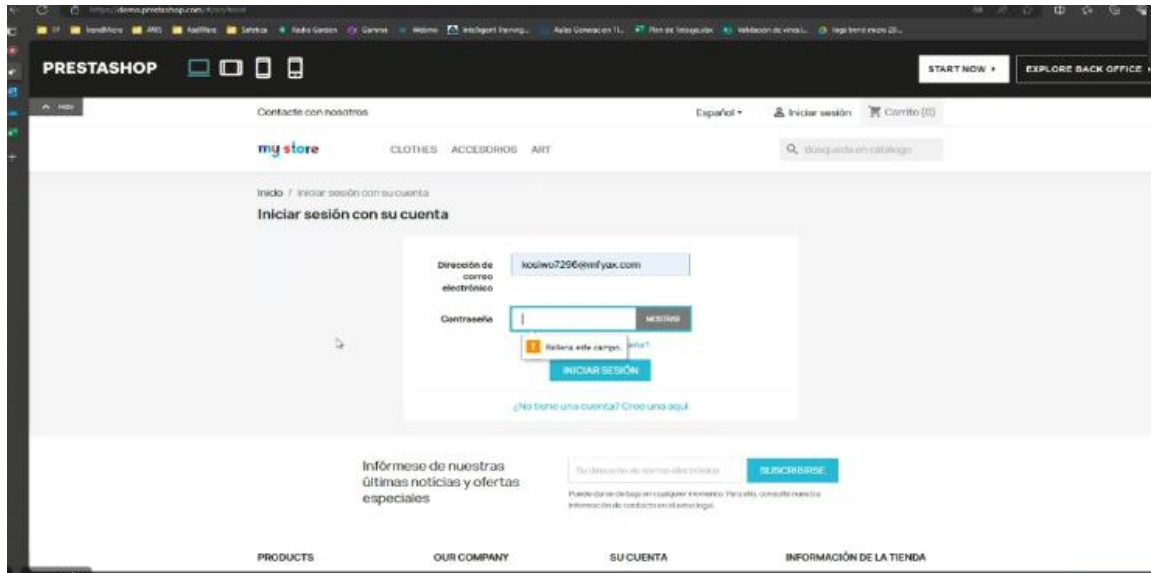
https://demo.prestashop.com/

PRESTASHOP

START NOW ›

EXPLORE BACK OFFICE ›

Contacte con nosotros

Español ▾

Iniciar sesión

Carrito (0)

my store

CLOTHES ACCESORIOS ART

Búsqueda en catálogo

Inicio / Iniciar sesión con su cuenta

Iniciar sesión con su cuenta

Dirección de correo electrónico

kouiwo7296@mfyax.com

Contraseña

MOSTRAR

Rellena este campo.

INICIAR SESIÓN

¿No tiene una cuenta? Cree una aquí

Infórmese de nuestras últimas noticias y ofertas especiales

Su dirección de correo electrónico

SUSCRIBIRSE

Puede darse de baja en cualquier momento. Para ello, consulte nuestra información de contacto en el aviso legal.

PRODUCTS

OUR COMPANY

SU CUENTA

INFORMACIÓN DE LA TIENDA